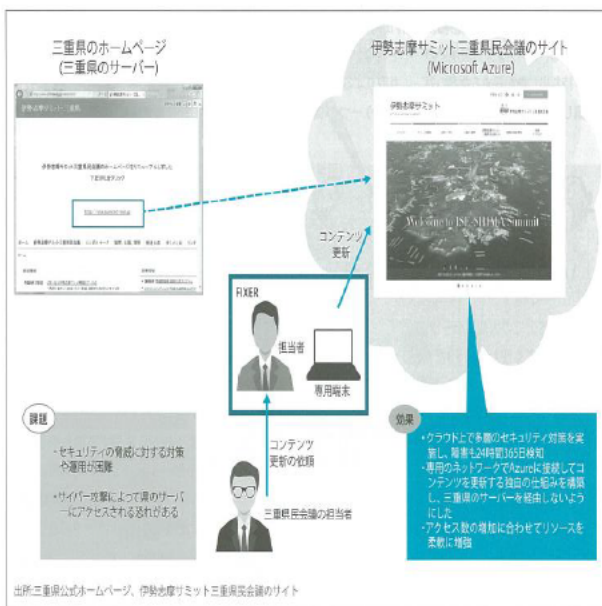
三重県のホームページ
(三重県のサーバー)

伊勢志摩サミット三重県民会議のサイト
(Microsoft Azure)

伊勢志摩サミット

Welcome to ISE-SHIMA Summit

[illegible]

コンテンツ
更新

FIXER

担当者

専用端末

課題

・セキュリティの脅威に対する対策や運用が困難
・サイバー攻撃によって県のサーバーにアクセスされる恐れがある

コンテンツ
更新の依頼

三重県民会議の担当者

効果

・クラウド上で多層のセキュリティ対策を実施し、障害も24時間365日検知
・専用のネットワークでAzureに接続してコンテンツを更新する独自の仕組みを構築し、三重県のサーバーを経由しないようにした
・アクセス数の増加に合わせてリソースを柔軟に増強

出所:三重県公式ホームページ、伊勢志摩サミット三重県民会議のサイト